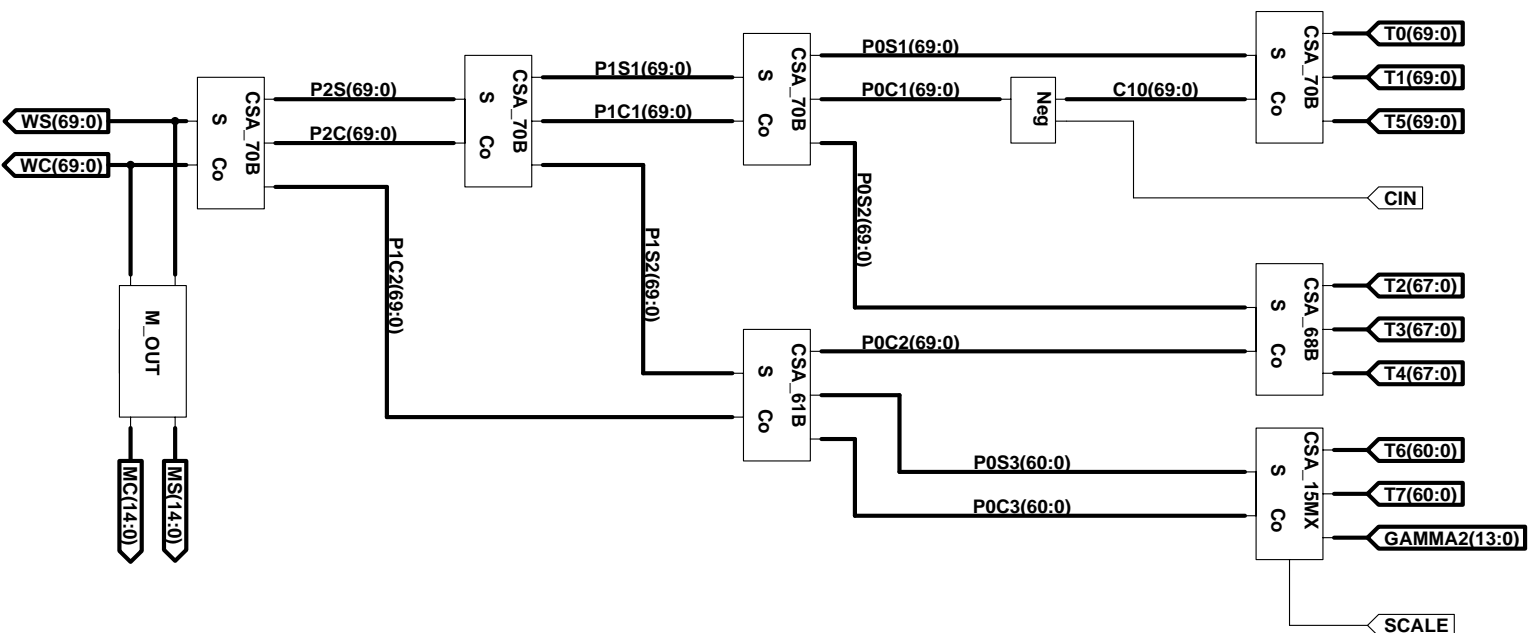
WS(69:0)
WC(69:0)
CSA_70B
S
Co
P2S(69:0)
P2C(69:0)
CSA_70B
S
Co
P1S1(69:0)
P1C1(69:0)
CSA_70B
S
Co
P0S1(69:0)
P0C1(69:0)
Neg
C10(69:0)
CSA_70B
S
Co
T0(69:0)
T1(69:0)
T5(69:0)
CIN
P1C2(69:0)
P1S2(69:0)
P0S2(69:0)
M_OUT
MC(14:0)
MS(14:0)
CSA_68B
S
Co
T2(67:0)
T3(67:0)
T4(67:0)
P0C2(69:0)
CSA_61B
S
Co
P0S3(60:0)
P0C3(60:0)
CSA_15MX
S
Co
T6(60:0)
T7(60:0)
GAMMA2(13:0)
SCALE